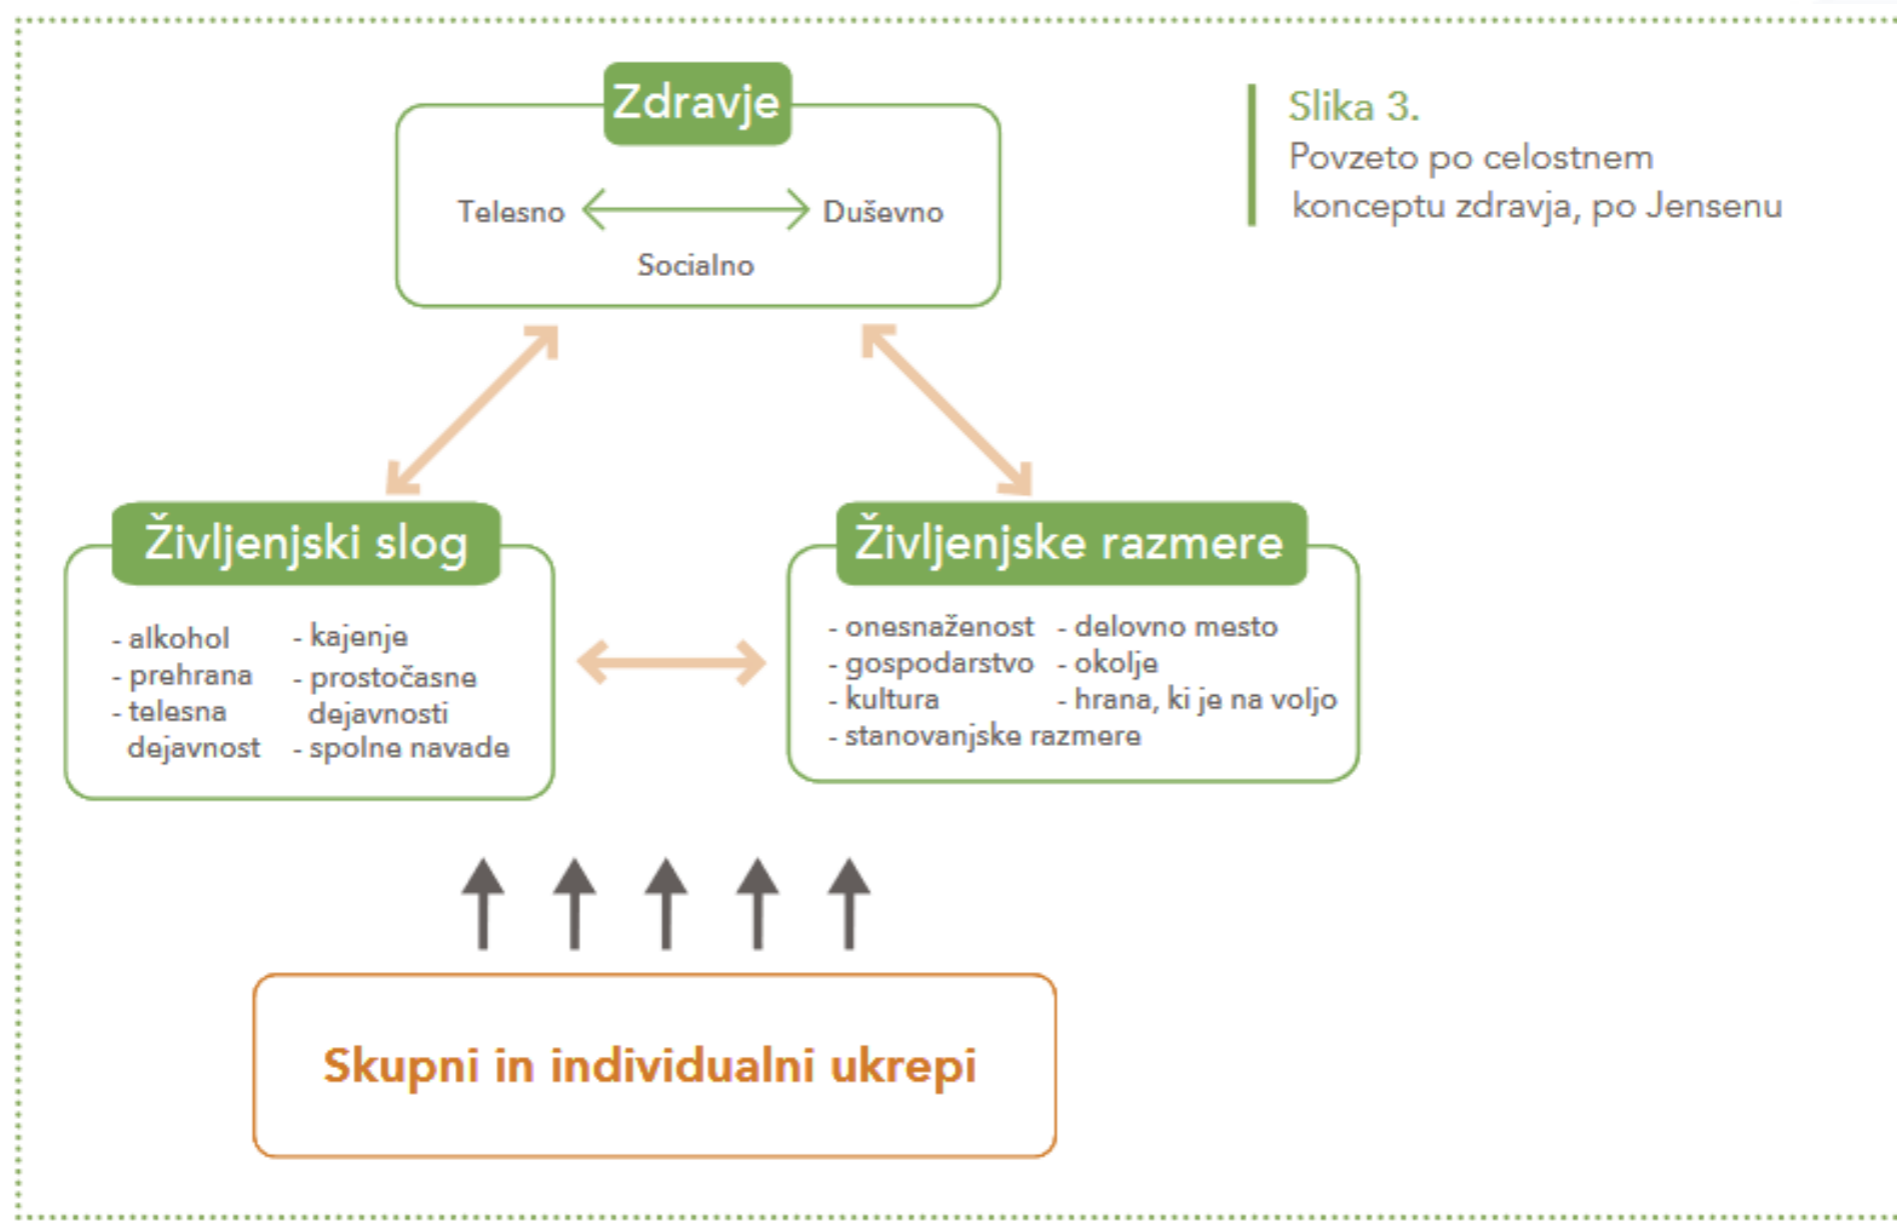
Zdravje

Telesno Duševno

Socialno

Slika 3.
Povzeto po celostnem konceptu zdravja, po Jensenu

Življenjski slog

- alkohol
- prehrana
- telesna dejavnost

- kajenje
- prostočasne dejavnosti
- spolne navade

Življenjske razmere

- onesnaženost
- gospodarstvo
- kultura
- stanovanjske razmere

- delovno mesto
- okolje
- hrana, ki je na voljo

Skupni in individualni ukrepi